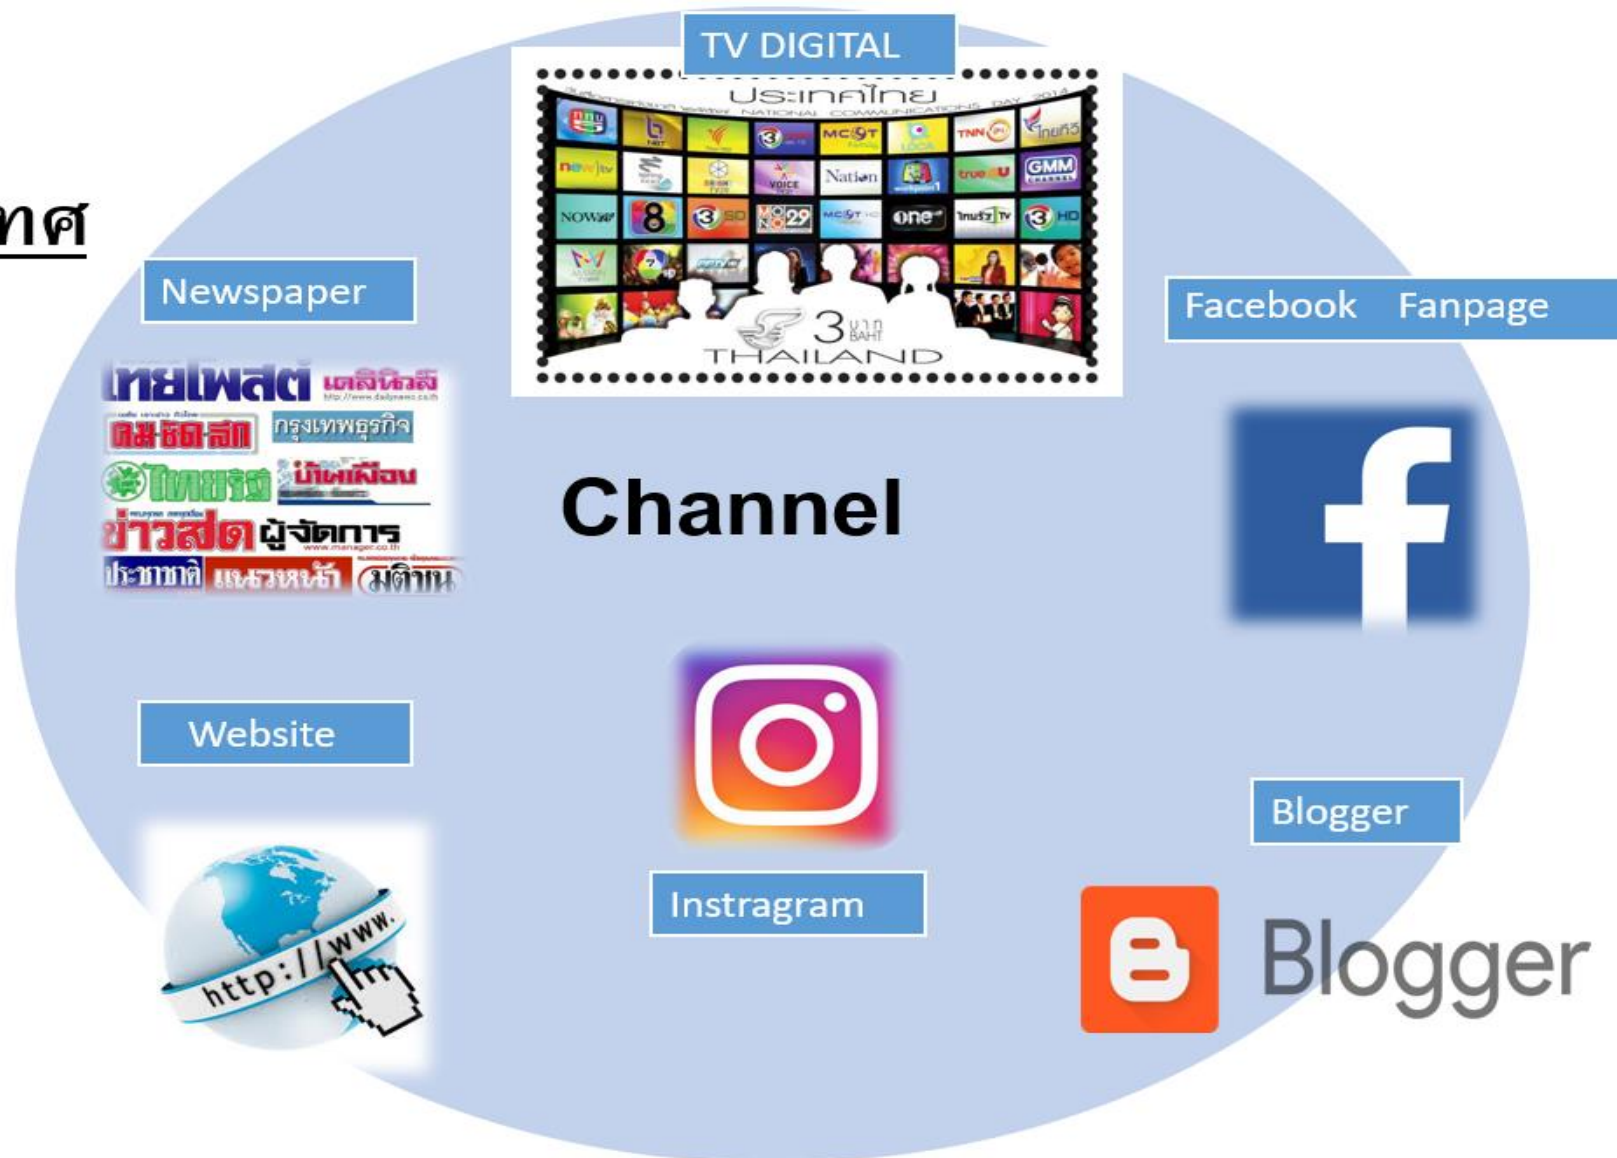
ทศ

TV DIGITAL

ประเทศไทย
NATIONAL COMMUNICATIONS DAY 2014

new)tv
Nation
GMM
NOW
8
3 SD
MONO 29
MCOT HD
one
ไทยรัฐ TV
3 HD
TNN
true4U
MCOT
ไทยพีบีเอส

3 บาท BAHT
THAILAND

Newspaper

ไทยโพสต์
เดลินิวส์
คมชัดลึก
กรุงเทพธุรกิจ
ไทยรัฐ
บ้านเมือง
ข่าวสด
ผู้จัดการ
ประชาชาติ
แนวหน้า
มติชน

Facebook Fanpage

Channel

Website

http://www.

Instragram

Blogger

Blogger